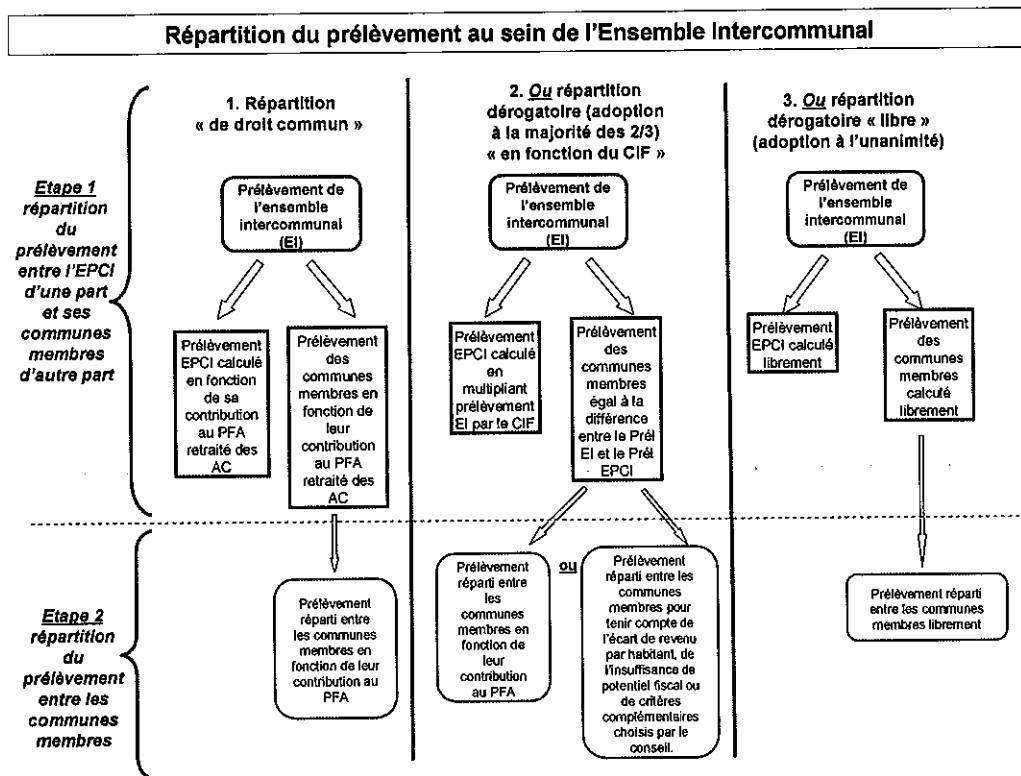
Répartition du prélèvement au sein de l'Ensemble Intercommunal

Etape 1 répartition du prélèvement entre l'EPCI d'une part et ses communes membres d'autre part

Etape 2 répartition du prélèvement entre les communes membres

1. Répartition « de droit commun »

Prélèvement de l'ensemble intercommunal (EI)

Prélèvement EPCI calculé en fonction de sa contribution au PFA retraité des AC

Prélèvement des communes membres en fonction de leur contribution au PFA retraité des AC

Prélèvement réparti entre les communes membres en fonction de leur contribution au PFA

2. Ou répartition dérogatoire (adoption à la majorité des 2/3) « en fonction du CIF »

Prélèvement de l'ensemble intercommunal (EI)

Prélèvement EPCI calculé en multipliant prélèvement EI par le CIF

Prélèvement des communes membres égal à la différence entre le Prél EI et le Prél EPCI

Prélèvement réparti entre les communes membres en fonction de leur contribution au PFA

ou

Prélèvement réparti entre les communes membres pour tenir compte de l'écart de revenu par habitant, de l'insuffisance de potentiel fiscal ou de critères complémentaires choisis par le conseil.

3. Ou répartition dérogatoire « libre » (adoption à l'unanimité)

Prélèvement de l'ensemble intercommunal (EI)

Prélèvement EPCI calculé librement

Prélèvement des communes membres calculé librement

Prélèvement réparti entre les communes membres librement